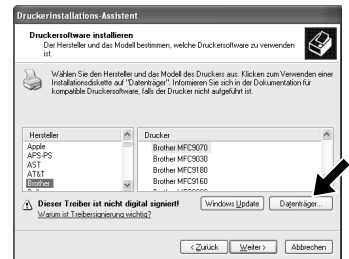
Druckerinstallations-Assistent

Druckersoftware installieren

Der Hersteller und das Modell bestimmen, welche Druckersoftware zu verwenden ist.

Wählen Sie den Hersteller und das Modell des Druckers aus. Klicken zum Verwenden einer Installationsdiskette auf "Datenträger". Informieren Sie sich in der Dokumentation für kompatible Druckersoftware, falls der Drucker nicht aufgeführt ist.

| Hersteller | Drucker |
|---|---|
| Apple | Brother MFC9070 |
| APS-PS | Brother MFC9030 |
| AST | Brother MFC9180 |
| AT&T | Brother MFC9160 |
| Brother | |

Dieser Treiber ist nicht digital signiert!
Warum ist Treibersignierung wichtig?

Windows Update

Datenträger...

< Zurück

Weiter >

Abbrechen